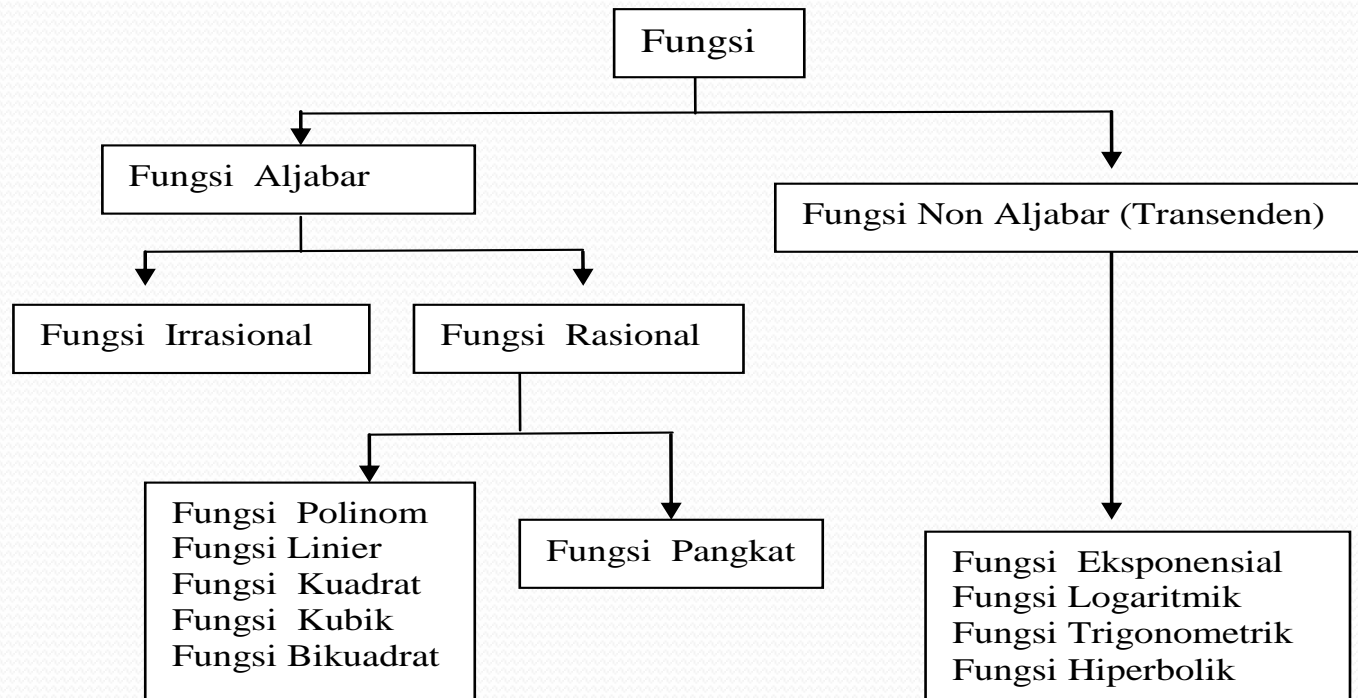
Fungsi

Fungsi Aljabar

Fungsi Non Aljabar (Transenden)

Fungsi Irrasional

Fungsi Rasional

Fungsi Polinom
Fungsi Linier
Fungsi Kuadrat
Fungsi Kubik
Fungsi Bikuadrat

Fungsi Pangkat

Fungsi Eksponensial
Fungsi Logaritmik
Fungsi Trigonometrik
Fungsi Hiperbolik